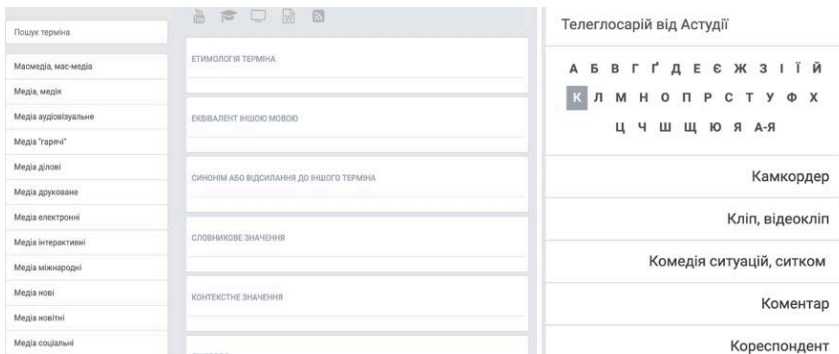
Пошук терміна

Масмедіа, мас-медіа
Медіа, медія
Медіа аудіовізуальне
Медіа "гарячі"
Медіа ділові
Медіа друковане
Медіа електронні
Медіа інтерактивні
Медіа міжнародні
Медіа нові
Медіа новітні
Медіа соціальні

ЕТИМОЛОГІЯ ТЕРМІНА

ЕКВІВАЛЕНТ ІНШОЮ МОВОЮ

СИНОНІМ АБО ВІДСИЛАННЯ ДО ІНШОГО ТЕРМІНА

СЛОВНИКОВЕ ЗНАЧЕННЯ

КОНТЕКСТНЕ ЗНАЧЕННЯ

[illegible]

Телеглосарій від Астудії

А Б В Г Ґ Д Е Є Ж З І Ї Й
К Л М Н О П Р С Т У Ф Х
Ц Ч Ш Щ Ю Я А-Я

Камкордер

Кліп, відеокліп

Комедія ситуацій, ситком

Коментар

Кореспондент